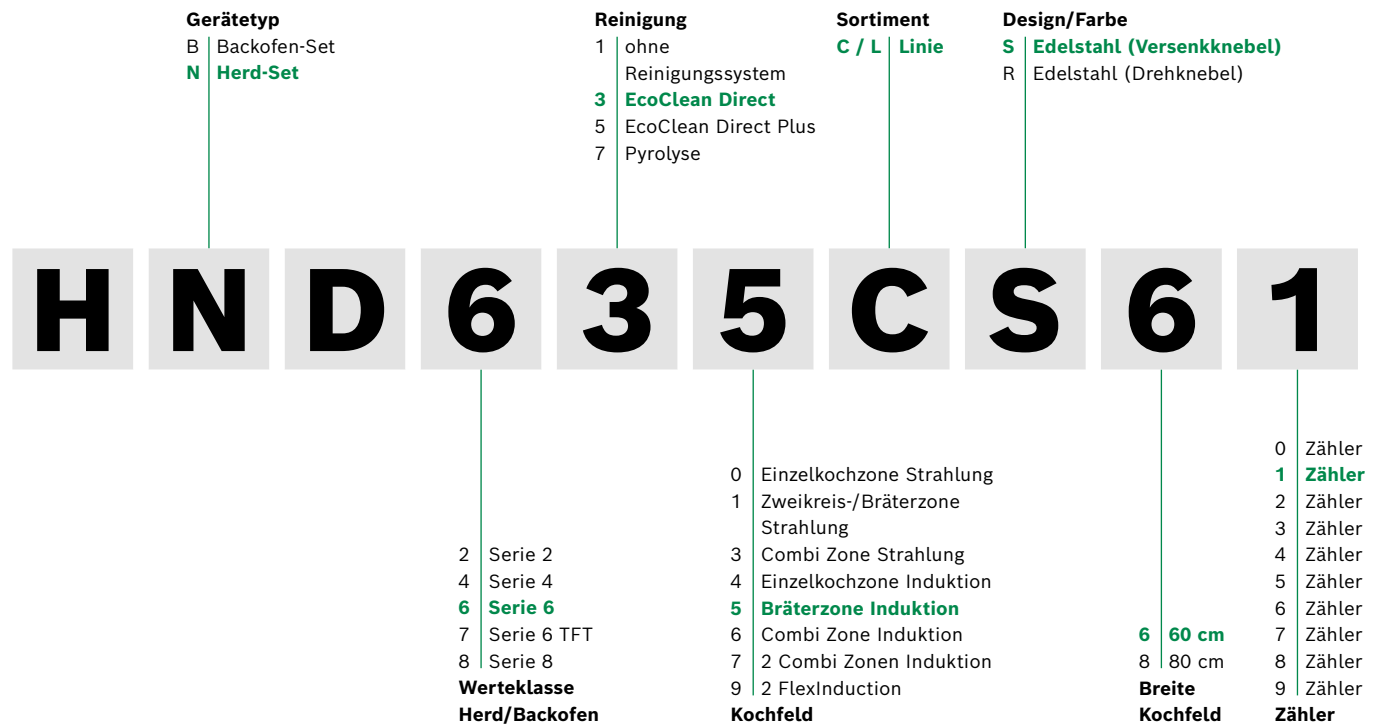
Gerätetyp
B | Backofen-Set
N | Herd-Set

Reinigung
1 | ohne Reinigungssystem
3 | EcoClean Direct
5 | EcoClean Direct Plus
7 | Pyrolyse

Sortiment
C / L | Linie

Design/Farbe
S | Edelstahl (Versenkknebel)
R | Edelstahl (Drehknebel)

H N D 6 3 5 C S 6 1

2 | Serie 2
4 | Serie 4
6 | Serie 6
7 | Serie 6 TFT
8 | Serie 8
Werteklasse Herd/Backofen

0 | Einzelkochzone Strahlung
1 | Zweikreis-/Bräterzone Strahlung
3 | Combi Zone Strahlung
4 | Einzelkochzone Induktion
5 | Bräterzone Induktion
6 | Combi Zone Induktion
7 | 2 Combi Zonen Induktion
9 | 2 FlexInduction
Kochfeld

6 | 60 cm
8 | 80 cm
Breite Kochfeld

0 | Zähler
1 | Zähler
2 | Zähler
3 | Zähler
4 | Zähler
5 | Zähler
6 | Zähler
7 | Zähler
8 | Zähler
9 | Zähler
Zähler